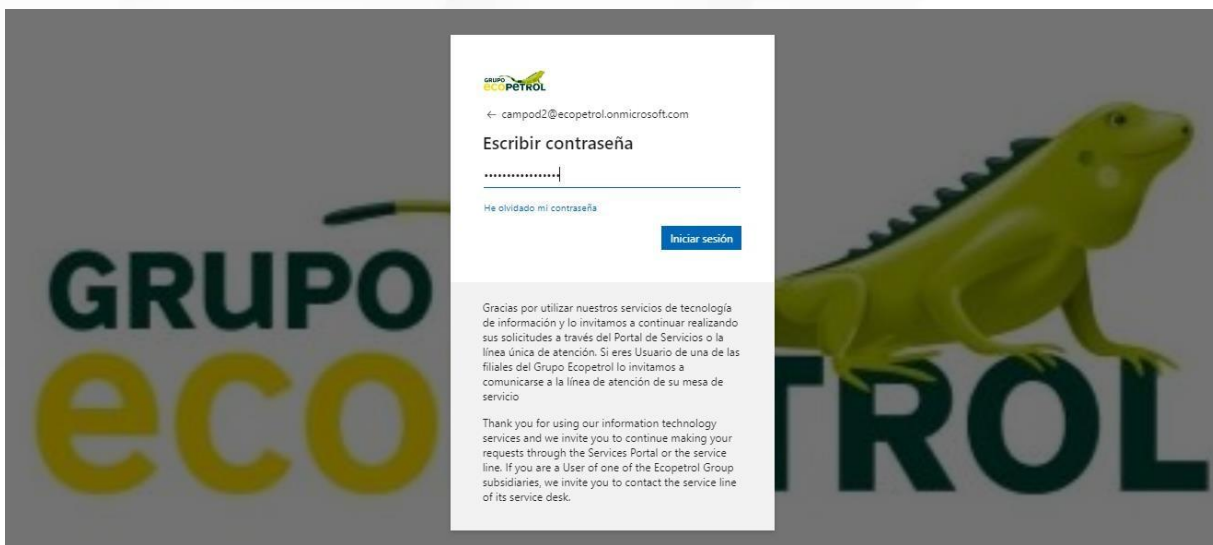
GRUPO ecoPETROL

← campod2@ecopetrol.onmicrosoft.com

Escribir contraseña

················

He olvidado mi contraseña

Iniciar sesión

Gracias por utilizar nuestros servicios de tecnología de información y lo invitamos a continuar realizando sus solicitudes a través del Portal de Servicios o la línea única de atención. Si eres Usuario de una de las filiales del Grupo Ecopetrol lo invitamos a comunicarse a la línea de atención de su mesa de servicio

Thank you for using our information technology services and we invite you to continue making your requests through the Services Portal or the service line. If you are a User of one of the Ecopetrol Group subsidiaries, we invite you to contact the service line of its service desk.

GRUPO
eco
TROL